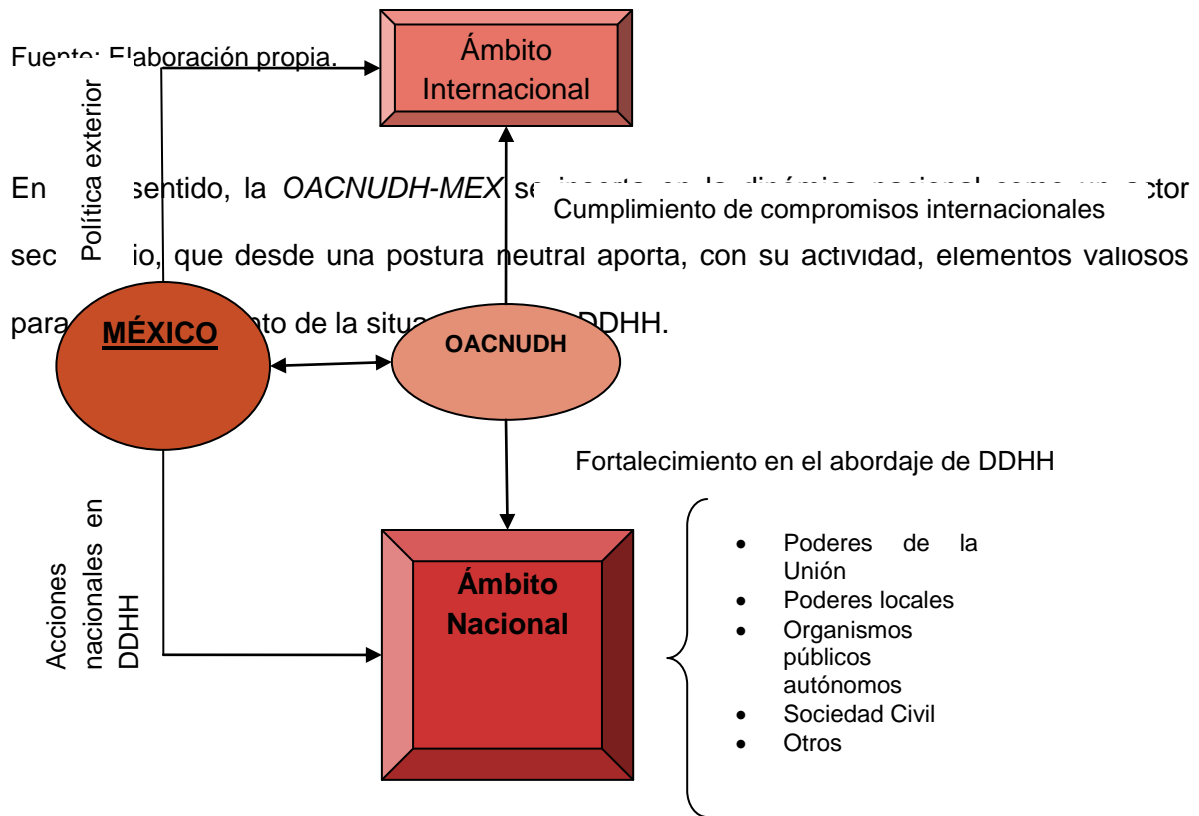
Fuente: Elaboración propia.

Ámbito Internacional

Política exterior

En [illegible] sentido, la *OACNUDH-MEX* se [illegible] actor sec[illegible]io, que desde una postura neutral aporta, con su actividad, elementos valiosos para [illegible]nto de la situa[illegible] DDHH.

Cumplimiento de compromisos internacionales

MÉXICO

OACNUDH

Fortalecimiento en el abordaje de DDHH

Acciones nacionales en DDHH

Ámbito Nacional

- Poderes de la Unión
- Poderes locales
- Organismos públicos autónomos
- Sociedad Civil
- Otros